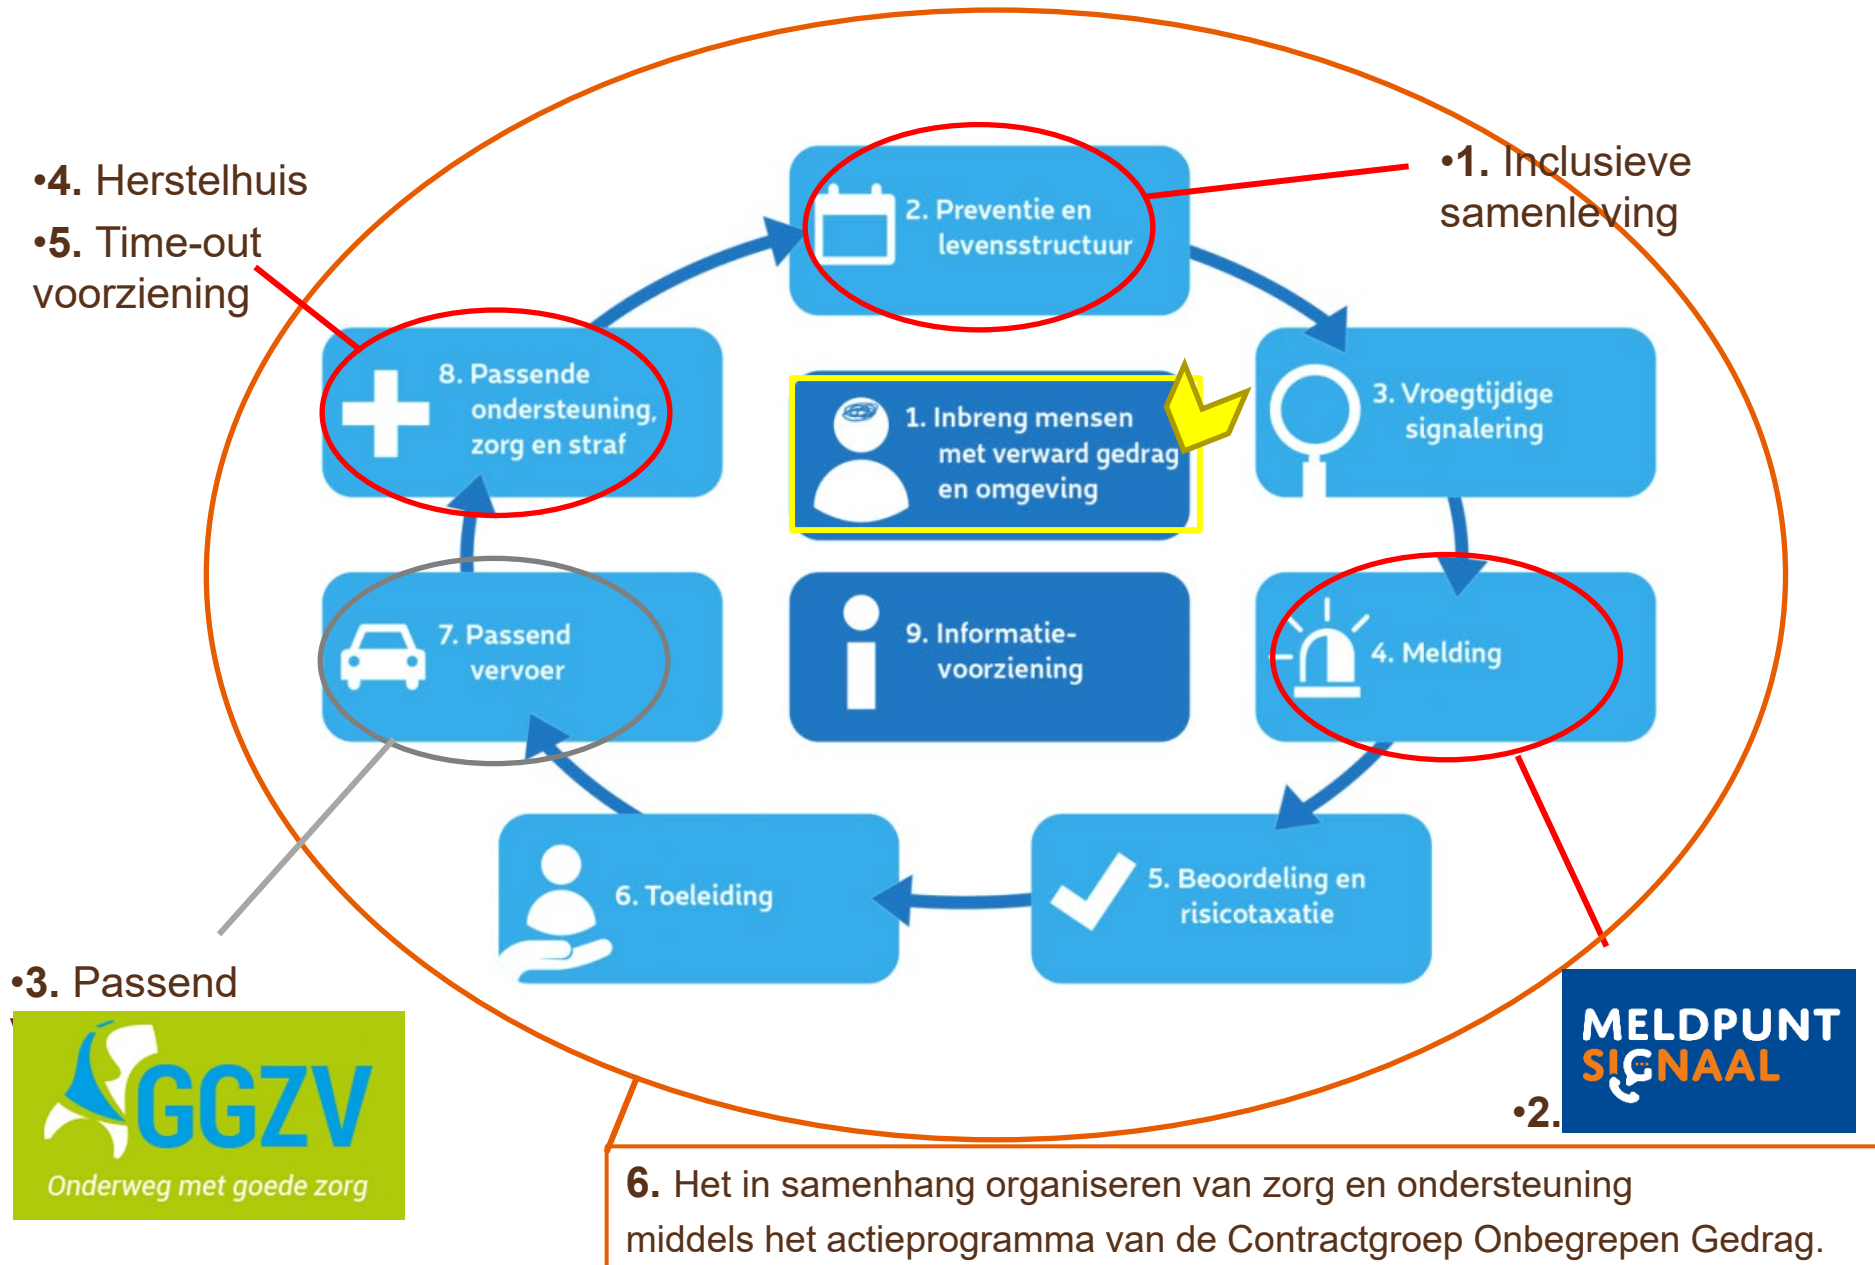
•4. Herstelhuis

•5. Time-out voorziening

•1. Inclusieve samenleving

2. Preventie en levensstructuur

8. Passende ondersteuning, zorg en straf

1. Inbreng mensen met verward gedrag en omgeving

3. Vroegtijdige signalering

7. Passend vervoer

9. Informatie-voorziening

4. Melding

6. Toeleiding

5. Beoordeling en risicotaxatie

•3. Passend

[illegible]

GGZV
Onderweg met goede zorg

MELDPUNT SIGNAAL

•2.

6. Het in samenhang organiseren van zorg en ondersteuning middels het actieprogramma van de Contractgroep Onbegrepen Gedrag.